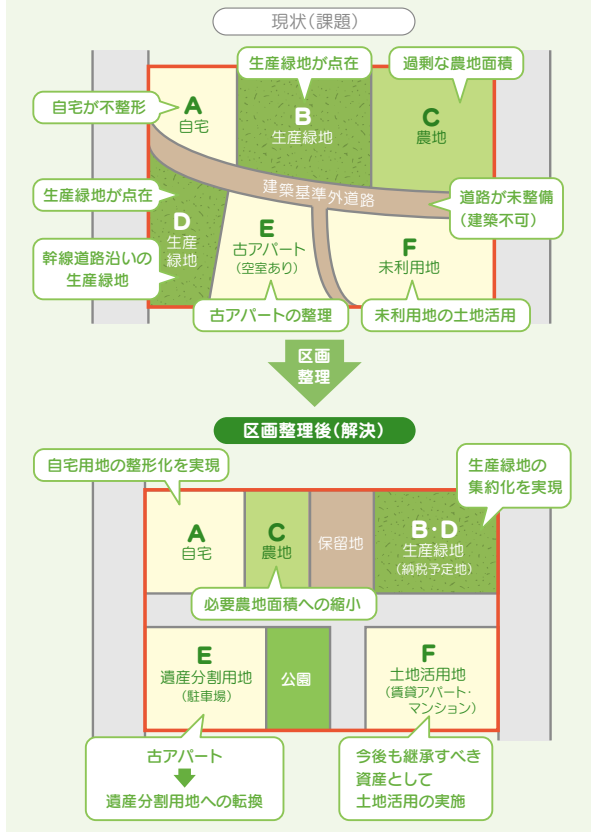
現状（課題）

生産緑地が点在

過剰な農地面積

自宅が不整形

A
自宅

B
生産緑地

C
農地

建築基準外道路

生産緑地が点在

道路が未整備
（建築不可）

D
生産
緑地

E
古アパート
（空室あり）

F
未利用地

幹線道路沿いの
生産緑地

古アパートの整理

未利用地の土地活用

区画
整理

区画整理後（解決）

自宅用地の整形化を実現

生産緑地の
集約化を実現

A
自宅

C
農地

保留地

B・D
生産緑地
（納税予定地）

必要農地面積への縮小

E
遺産分割用地
（駐車場）

公園

F
土地活用用地
（賃貸アパート・
マンション）

古アパート
遺産分割用地への転換

今後も継承すべき
資産として
土地活用の実施